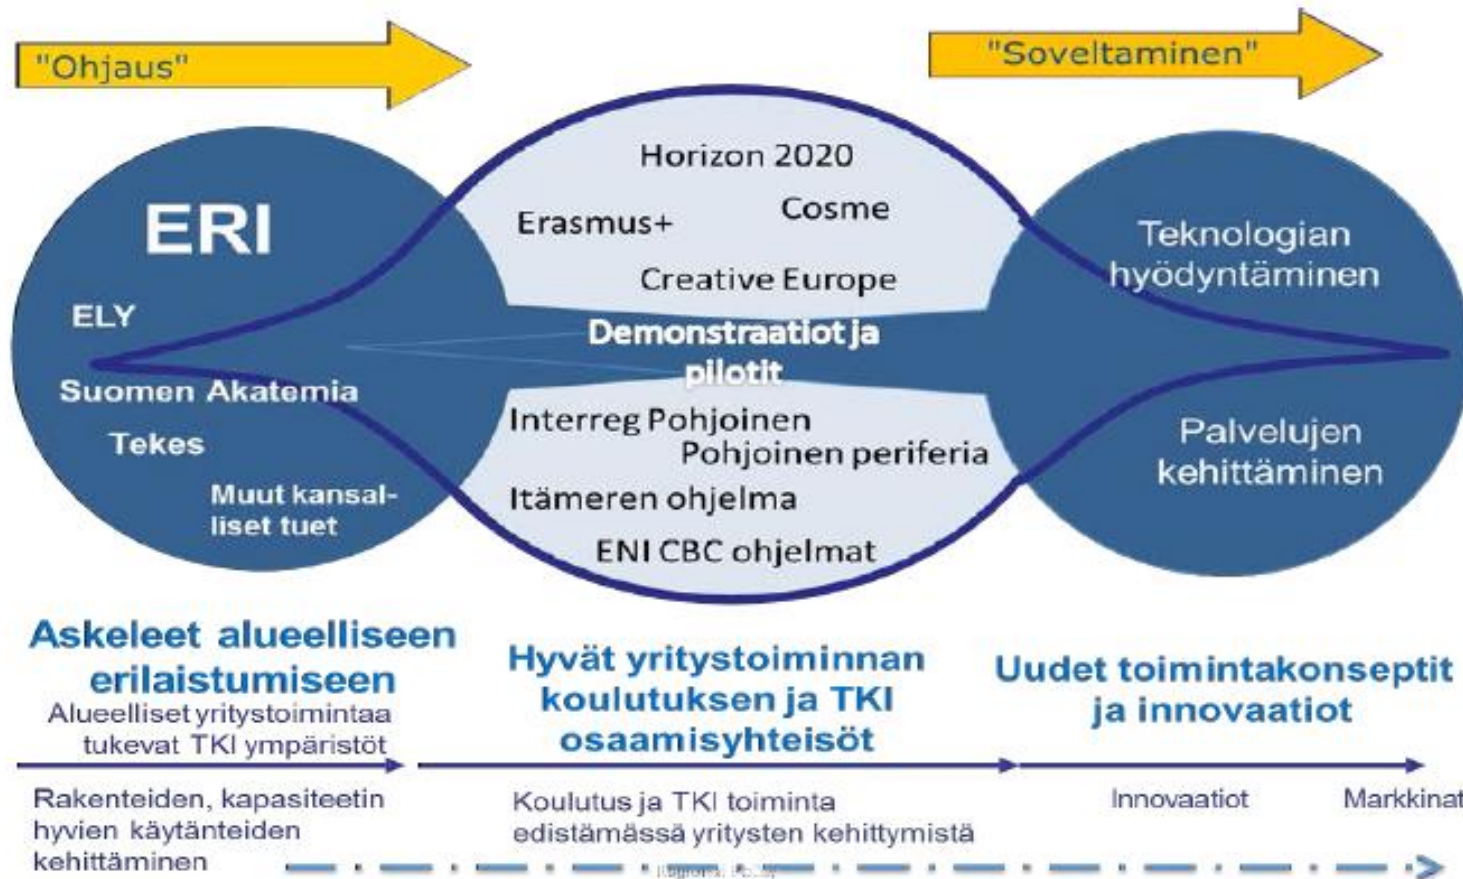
"Ohjaus"

"Soveltaminen"

ERI

ELY

Suomen Akatemia

Tekes

Muut kansalliset tuet

Horizon 2020

Erasmus+

Cosme

Creative Europe

Demonstraatiot ja pilotit

Interreg Pohjoinen

Pohjoinen periferia

Itämeren ohjelma

ENI CBC ohjelmat

Teknologian hyödyntäminen

Palvelujen kehittäminen

Askeleet alueelliseen erilaistumiseen

Alueelliset yritystoimintaa tukevat TKI ympäristöt

Hyvät yritystoiminnan koulutuksen ja TKI osaamisyhteisöt

Uudet toimintakonseptit ja innovaatiot

Rakenteiden, kapasiteetin hyvien käytänteiden kehittäminen

Koulutus ja TKI toiminta edistämässä yritysten kehittymistä

Innovaatiot

Markkinat

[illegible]